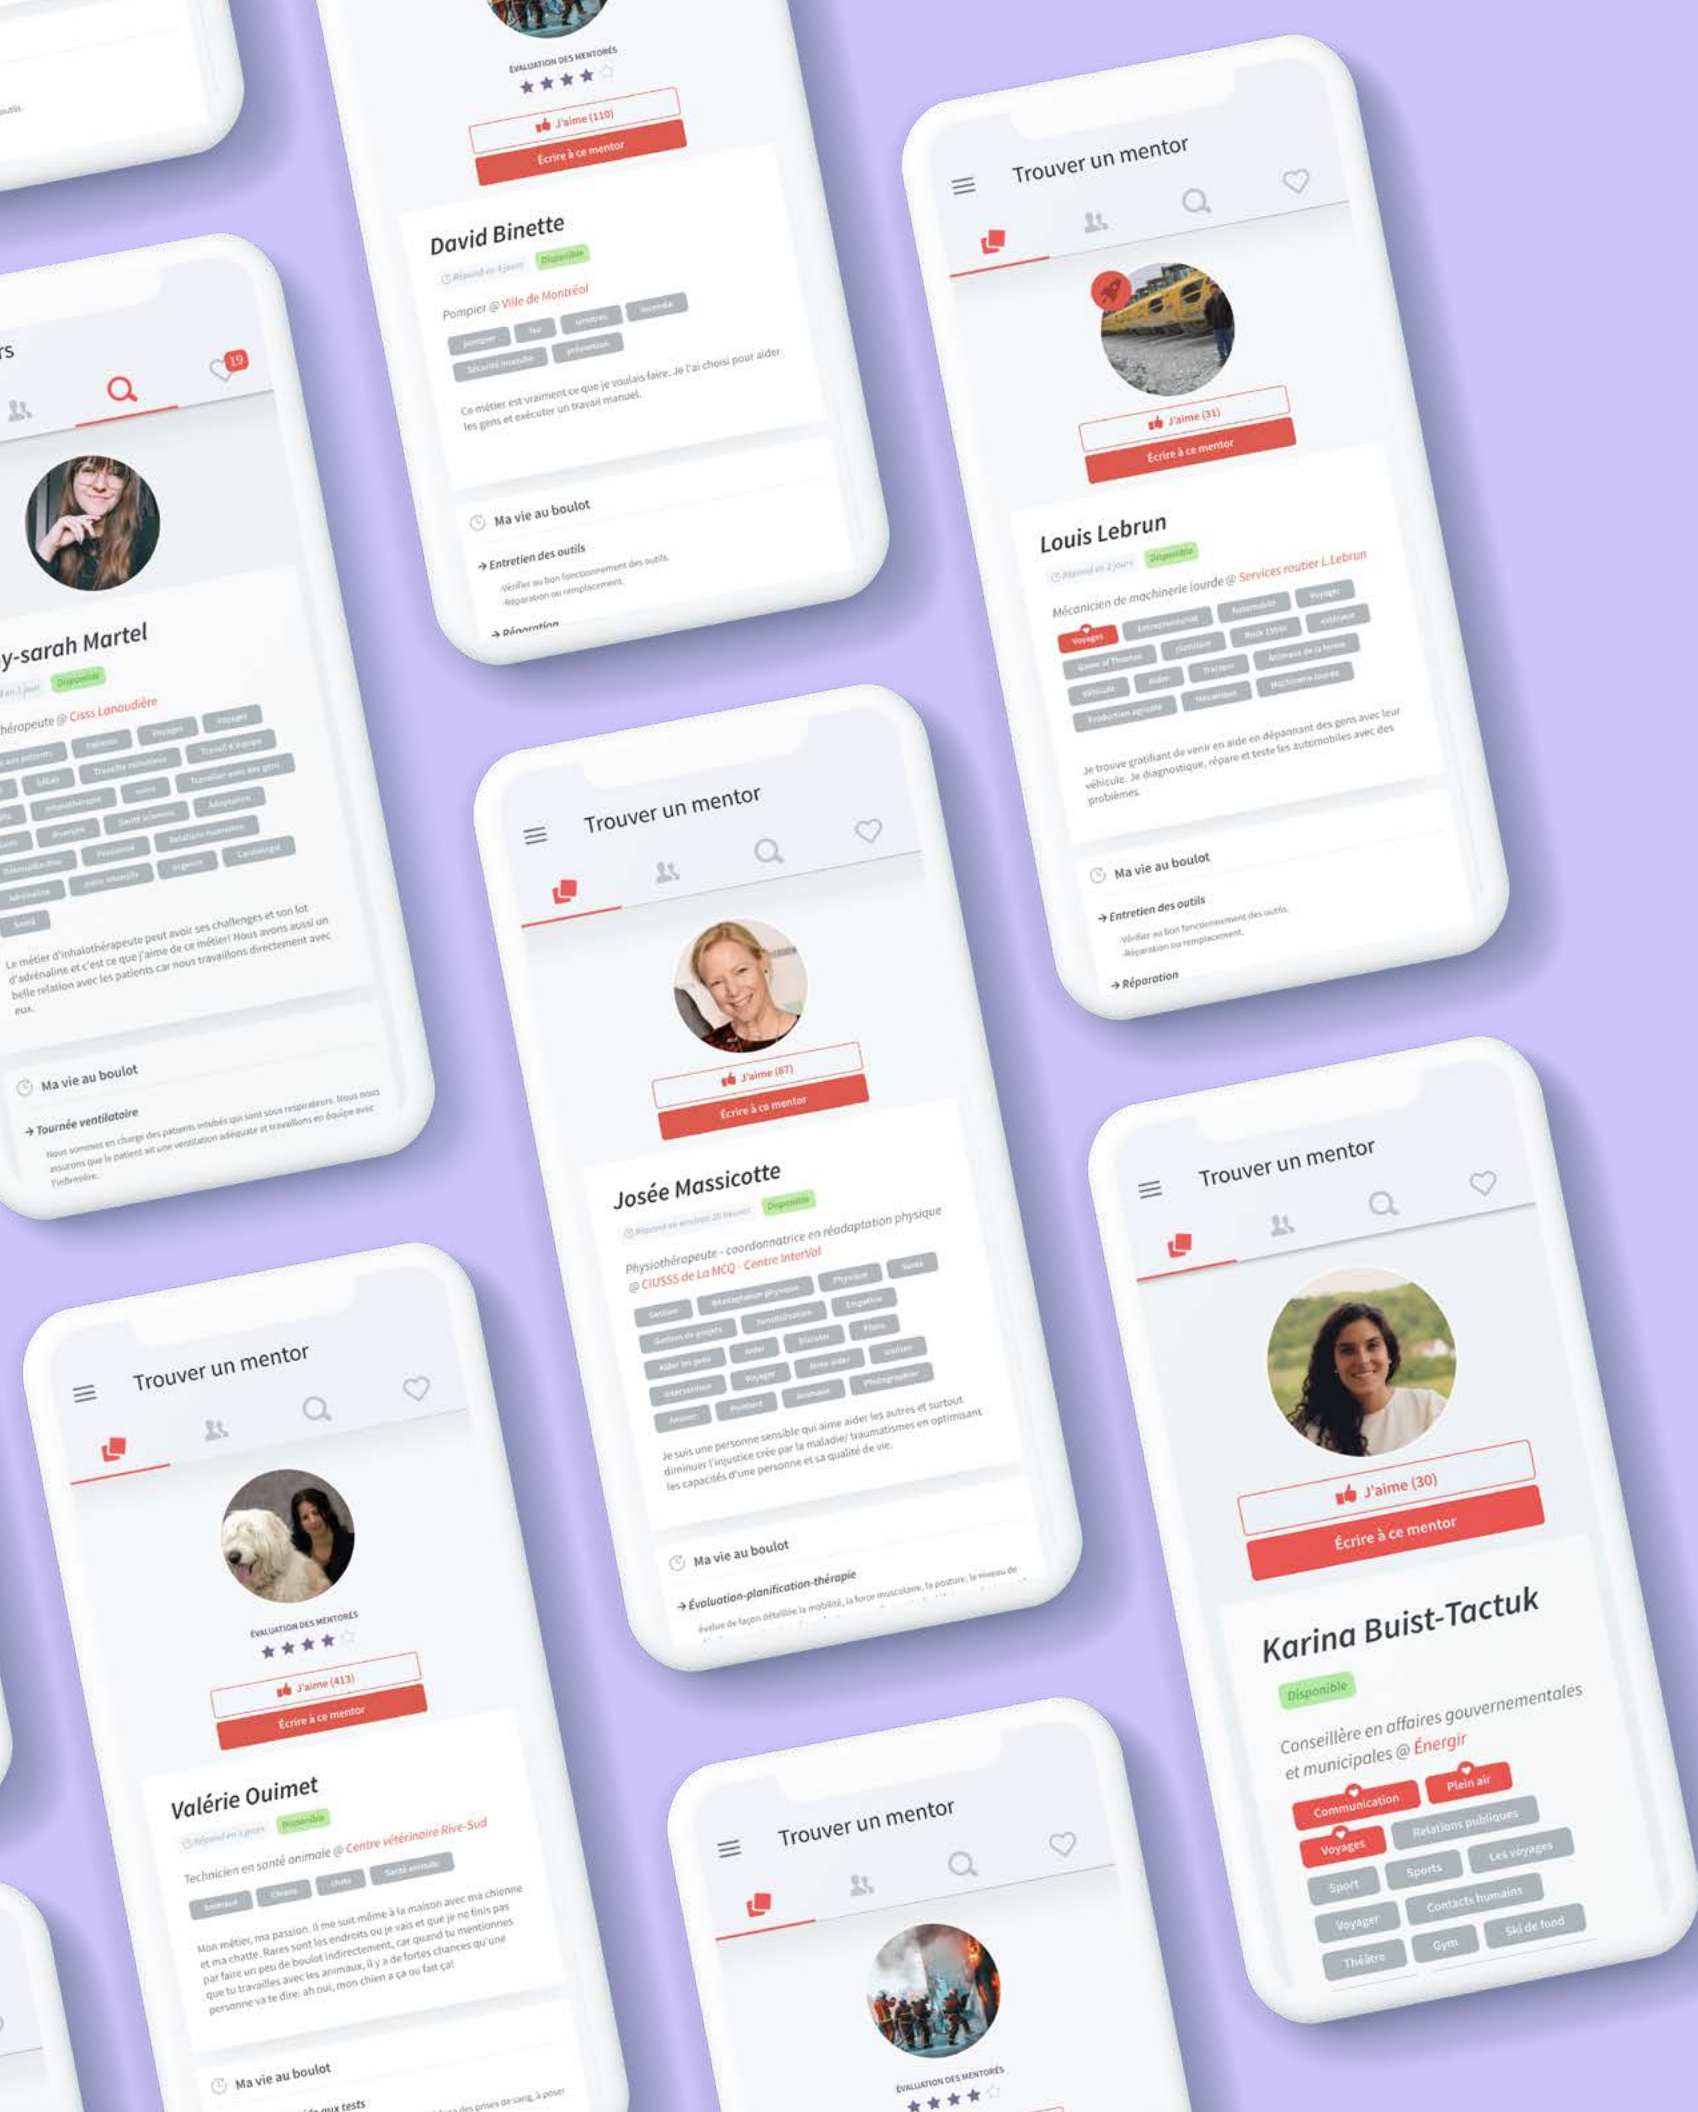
ÉVALUATION DES MENTORÉS

J'aime (110)

Écrire à ce mentor

David Binette

Disponible

Pompier @ Ville de Montréal

Ce métier est vraiment ce que je voulais faire. Je l'ai choisi pour aider les gens et exécuter un travail manuel.

Ma vie au boulot

→ Entretien des outils

Vérifier au bon fonctionnement des outils. Réparation ou remplacement.

→ Réparation

Trouver un mentor

J'aime (31)

Écrire à ce mentor

Louis Lebrun

Disponible

Mécanicien de machinerie lourde @ Services routier L.Lebrun

Voyages

Je trouve gratifiant de venir en aide en dépannant des gens avec leur véhicule. Je diagnostique, répare et teste les automobiles avec des problèmes.

Ma vie au boulot

→ Entretien des outils

Vérifier au bon fonctionnement des outils. Réparation ou remplacement.

→ Réparation

19

y-sarah Martel

Disponible

hérapeute @ Cisss Lanaudière

Le métier d'inhalothérapeute peut avoir ses challenges et son lot d'adrénaline et c'est ce que j'aime de ce métier! Nous avons aussi un belle relation avec les patients car nous travaillons directement avec eux.

Ma vie au boulot

→ Tournée ventilatoire

Nous sommes en charge des patients intubés qui sont sous respirateurs. Nous nous assurons que le patient ait une ventilation adéquate et travaillons en équipe avec l'infirmière.

Trouver un mentor

J'aime (87)

Écrire à ce mentor

Josée Massicotte

Disponible

Physiothérapeute - coordonnatrice en réadaptation physique @ CIUSSS de La MCQ - Centre InterVal

Je suis une personne sensible qui aime aider les autres et surtout diminuer l'injustice crée par la maladie/ traumatismes en optimisant les capacités d'une personne et sa qualité de vie.

Ma vie au boulot

→ Évaluation-planification-thérapie

Trouver un mentor

J'aime (30)

Écrire à ce mentor

Karina Buist-Tactuk

Disponible

Conseillère en affaires gouvernementales et municipales @ Énergir

Communication

Plein air

Voyages

Relations publiques

Sports

Les voyages

Sport

Contacts humains

Voyager

Ski de fond

Théâtre

Gym

Trouver un mentor

ÉVALUATION DES MENTORÉS

J'aime (413)

Écrire à ce mentor

Valérie Ouimet

Disponible

Technicien en santé animale @ Centre vétérinaire Rive-Sud

Mon métier, ma passion. Il me suit même à la maison avec ma chienne et ma chatte. Rares sont les endroits où je vais et que je ne finis pas par faire un peu de boulot indirectement, car quand tu mentionnes que tu travailles avec les animaux, il y a de fortes chances qu'une personne va te dire: ah oui, mon chien a ça ou fait ça!

Ma vie au boulot

Trouver un mentor

ÉVALUATION DES MENTORÉS